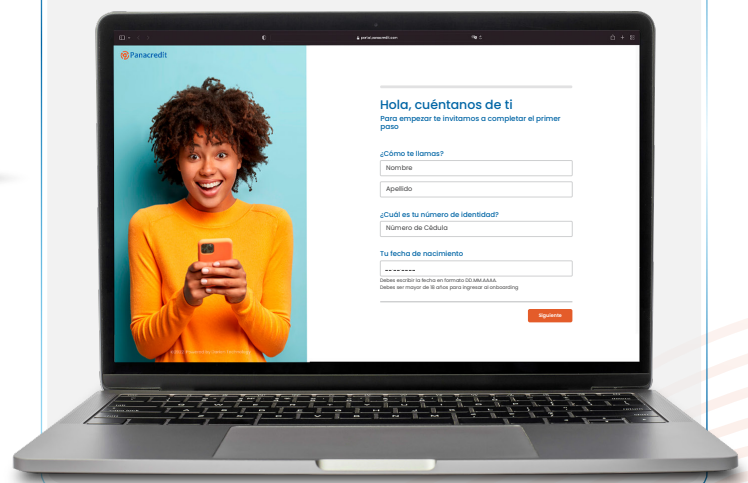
Panacredit

Hola, cuéntanos de ti

Para empezar te invitamos a completar el primer paso

¿Cómo te llamas?

Nombre

Apellido

¿Cuál es tu número de identidad?

Número de Cédula

Tu fecha de nacimiento

-- -- ----

Debes escribir la fecha en formato DD MM AAAA
Debes ser mayor de 18 años para ingresar al onboarding

Siguiente